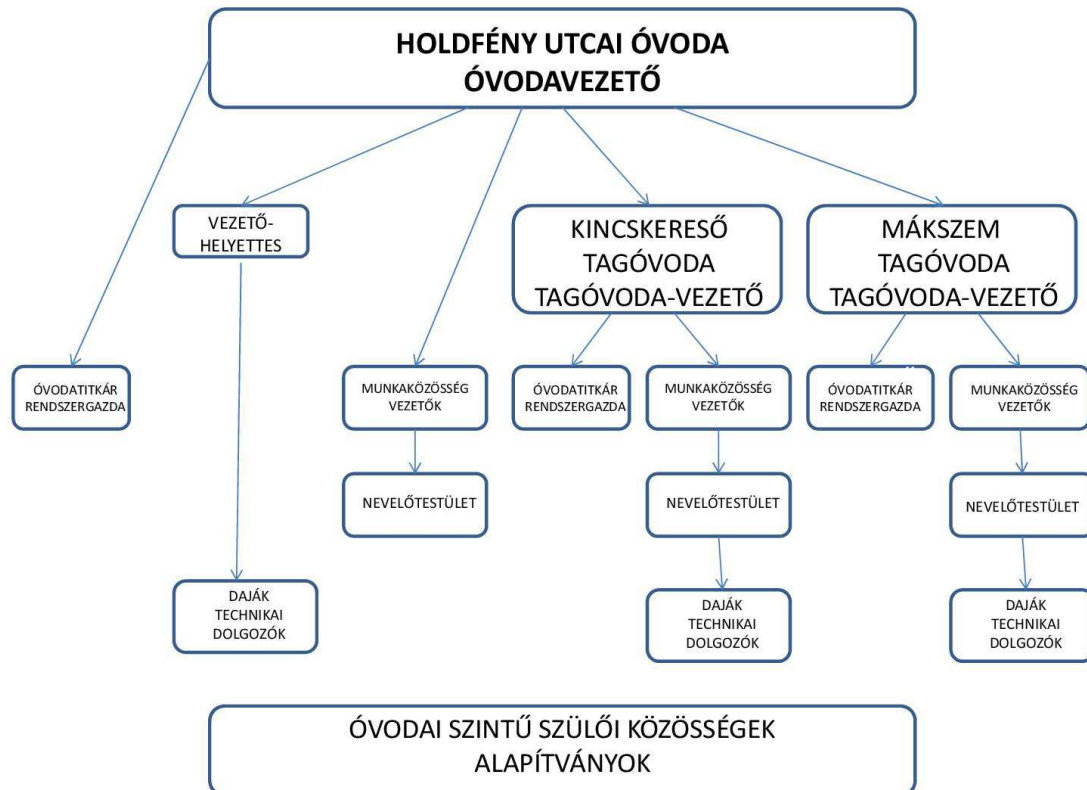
HOLDFÉNY UTCAI ÓVODA
ÓVODAVEZETŐ

VEZETŐ-HELYETTES

KINCSKERESŐ TAGÓVODA TAGÓVODA-VEZETŐ

MÁKSZEM TAGÓVODA TAGÓVODA-VEZETŐ

ÓVODATITKÁR RENDSZERGAZDA

MUNKAKÖZÖSSÉG VEZETŐK

NEVELŐTESTÜLET

DAJÁK TECHNIKAI DOLGOZÓK

ÓVODATITKÁR RENDSZERGAZDA

MUNKAKÖZÖSSÉG VEZETŐK

NEVELŐTESTÜLET

DAJÁK TECHNIKAI DOLGOZÓK

ÓVODATITKÁR RENDSZERGAZDA

MUNKAKÖZÖSSÉG VEZETŐK

NEVELŐTESTÜLET

DAJÁK TECHNIKAI DOLGOZÓK

ÓVODAI SZINTŰ SZÜLŐI KÖZÖSSÉGEK
ALAPÍTVÁNYOK